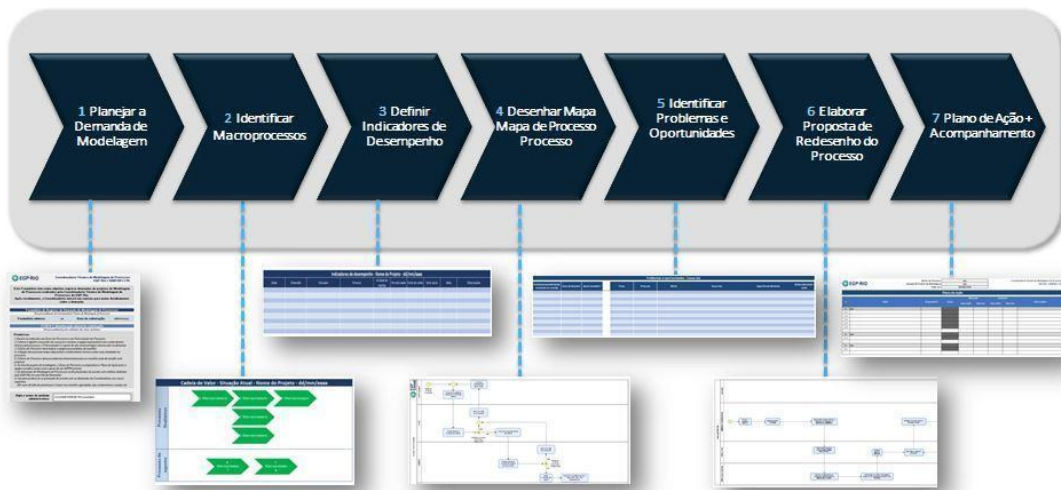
1 Planejar a Demanda de Modelagem

2 Identificar Macroprocessos

3 Definir Indicadores de Desempenho

4 Desenhar Mapa Mapa de Processo Processo

5 Identificar Problemas e Oportunidades

6 Elaborar Proposta de Redesenho do Processo

7 Plano de Ação + Acompanhamento

EGP·RIO

Indicadores de desempenho - Nome do Projeto - dd/mm/aaaa

Cadeia de Valor - Situação Atual - Nome do Projeto - dd/mm/aaaa

Processos Finalísticos

Processos de Suporte

Problemas e oportunidades - Nome do

EGP·RIO

Plano de Ação